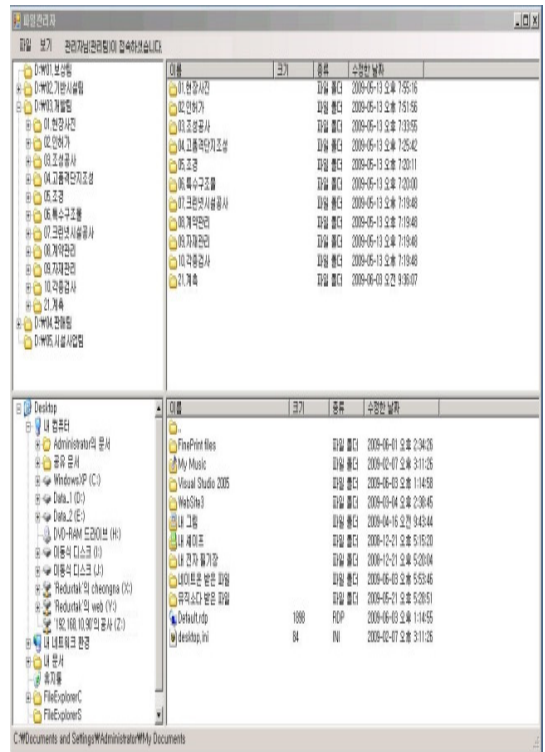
파일관리자

파일 보기 관리자님(관리팀)이 접속하셨습니다.

D:₩01.보상팀
D:₩02.기반시설팀
D:₩03.개발팀
01.현장사진
02.인허가
03.조성공사
04.고층건축조성
05.조경
06.특수구조물
07.크린넷시설공사
08.계약관리
09.자재관리
10.각종검사
21.계측
D:₩04.편집팀
D:₩05.시설사업팀

| 이름 | 크기 | 종류 | 수정한 날짜 |
|---|---|---|---|
| 01.현장사진 | | 파일 폴더 | 2009-05-13 오후 7:55:16 |
| 02.인허가 | | 파일 폴더 | 2009-05-13 오후 7:51:56 |
| 03.조성공사 | | 파일 폴더 | 2009-05-13 오후 7:33:55 |
| 04.고층건축조성 | | 파일 폴더 | 2009-05-13 오후 7:25:42 |
| 05.조경 | | 파일 폴더 | 2009-05-13 오후 7:20:11 |
| 06.특수구조물 | | 파일 폴더 | 2009-05-13 오후 7:20:00 |
| 07.크린넷시설공사 | | 파일 폴더 | 2009-05-13 오후 7:19:48 |
| 08.계약관리 | | 파일 폴더 | 2009-05-13 오후 7:19:48 |
| 09.자재관리 | | 파일 폴더 | 2009-05-13 오후 7:19:48 |
| 10.각종검사 | | 파일 폴더 | 2009-05-13 오후 7:19:48 |
| 21.계측 | | 파일 폴더 | 2009-06-03 오전 9:36:07 |

Desktop
내 컴퓨터
Administrator의 문서
공유 문서
WindowsXP (C:)
Data_1 (D:)
Data_2 (E:)
DVD-RAM 드라이브 (H:)
이동식 디스크 (I:)
이동식 디스크 (J:)
'Redurtak'의 cheongna (X:)
'Redurtak'의 web (Y:)
192.168.10.90의 공사 (Z:)
내 네트워크 환경
내 문서
휴지통
FileExplorerC
FileExplorerS

| 이름 | 크기 | 종류 | 수정한 날짜 |
|---|---|---|---|
| .. | | | |
| FinePrint files | | 파일 폴더 | 2009-06-01 오후 2:34:26 |
| My Music | | 파일 폴더 | 2009-02-07 오후 3:11:26 |
| Visual Studio 2005 | | 파일 폴더 | 2009-06-03 오후 1:14:58 |
| WebSite3 | | 파일 폴더 | 2009-03-04 오후 2:38:45 |
| 내 그림 | | 파일 폴더 | 2009-04-16 오전 9:43:44 |
| 내 세이프 | | 파일 폴더 | 2008-12-21 오후 5:15:20 |
| 내 전자 필기장 | | 파일 폴더 | 2008-12-21 오후 5:20:04 |
| 네이트온 받은 파일 | | 파일 폴더 | 2009-06-03 오후 5:53:46 |
| 뮤직쇼다 받은 파일 | | 파일 폴더 | 2009-05-21 오후 5:28:51 |
| Default.rdp | 1998 | RDP | 2009-06-03 오후 1:14:55 |
| desktop.ini | 84 | INI | 2009-02-07 오후 3:11:26 |

C:₩Documents and Settings₩Administrator₩My Documents